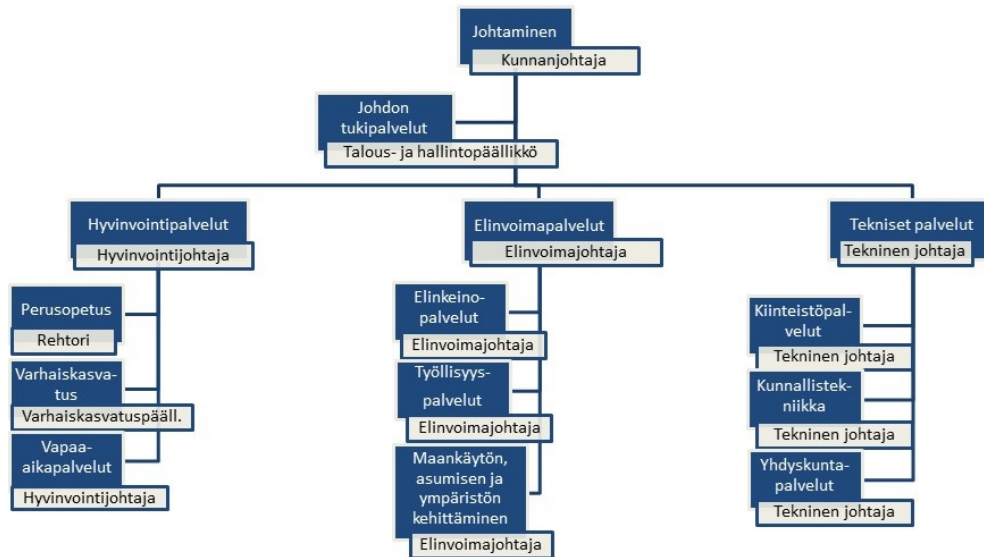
Johtaminen
Kunnanjohtaja

Johdon tukipalvelut
Talous- ja hallintopäällikkö

Hyvinvointipalvelut
Hyvinvointijohtaja

Perusopetus
Rehtori

Varhaiskasvatus
Varhaiskasvatuspääll.

Vapaa-aikapalvelut
Hyvinvointijohtaja

Elinvoimapalvelut
Elinvoimajohtaja

Elinkeinopalvelut
Elinvoimajohtaja

Työllisyyspalvelut
Elinvoimajohtaja

Maankäytön, asumisen ja ympäristön kehittäminen
Elinvoimajohtaja

Tekniset palvelut
Tekninen johtaja

Kiinteistöpalvelut
Tekninen johtaja

Kunnallistekniikka
Tekninen johtaja

Yhdyskuntapalvelut
Tekninen johtaja